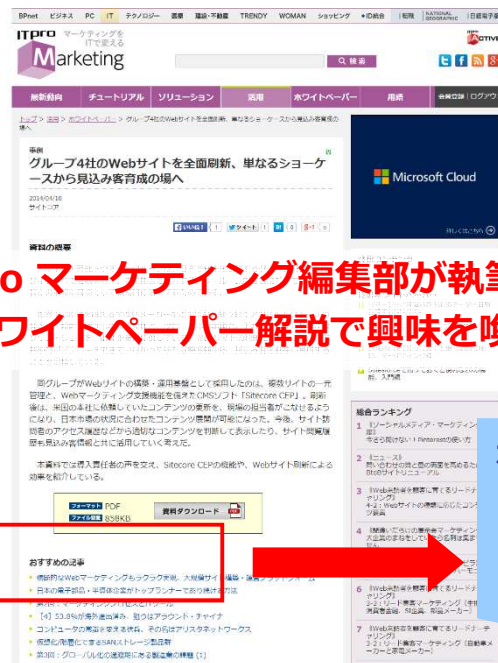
BPnet ビジネス PC IT テクノロジー 医療 建設・不動産 TRENDY WOMAN ショッピング ID統合 転職 NATIONAL GEOGRAPHIC 日経電子版

ITpro マーケティングをITで変える Marketing

検索

ACTIVE

最新動向 チュートリアル ソリューション 活用 ホワイトペーパー 用語 会員登録 ログアウ

トップ > 活用 > ホワイトペーパー > グループ4社のWebサイトを全面刷新、単なるショーケースから見込み客育成の場へ

事例

グループ4社のWebサイトを全面刷新、単なるショーケースから見込み客育成の場へ

2014/04/18
サイトコア

いいね! 1 ツイート 1 0 B! 1

資料の概要

Microsoft Cloud

o マーケティング編集部が執筆
ワイトペーパー解説で興味を喚

同グループがWebサイトの構築・運用基盤として採用したのは、複数サイトの一元管理と、Webマーケティング支援機能を備えたCMSソフト「Sitecore CEP」。刷新後は、米国の本社に依頼していたコンテンツの更新を、現場の担当者がこなせるようになり、日本市場の状況に合わせたコンテンツ展開が可能になった。今後、サイト訪問者のアクセス履歴などから適切なコンテンツを判断して表示したり、サイト閲覧履歴を見込み客情報と共に活用していく考えだ。

本資料では導入責任者の声を交え、Sitecore CEPの機能や、Webサイト刷新による効果を紹介している。

フォーマット PDF
ファイル容量 858KB
資料ダウンロード

おすすめの記事

総合ランキング

1 【ソーシャルメディア・マーケティング】今こそ問いたい Pinterestの使い方

2 【ニュース】

3

4

5 【Web改善を爆速で育てるリードナーチャリング】

6 【Web改善を爆速で育てるリードナーチャリング】

7 【Web改善を爆速で育てるリードナーチャリング】

[4] 53.8%が海外進出済み・国内はアウトソース

コンテンツの黒子を変える秘策、その名はアリスタネットワークス

第3回:グローバル化の進展時に有る製造業の課題 (1)